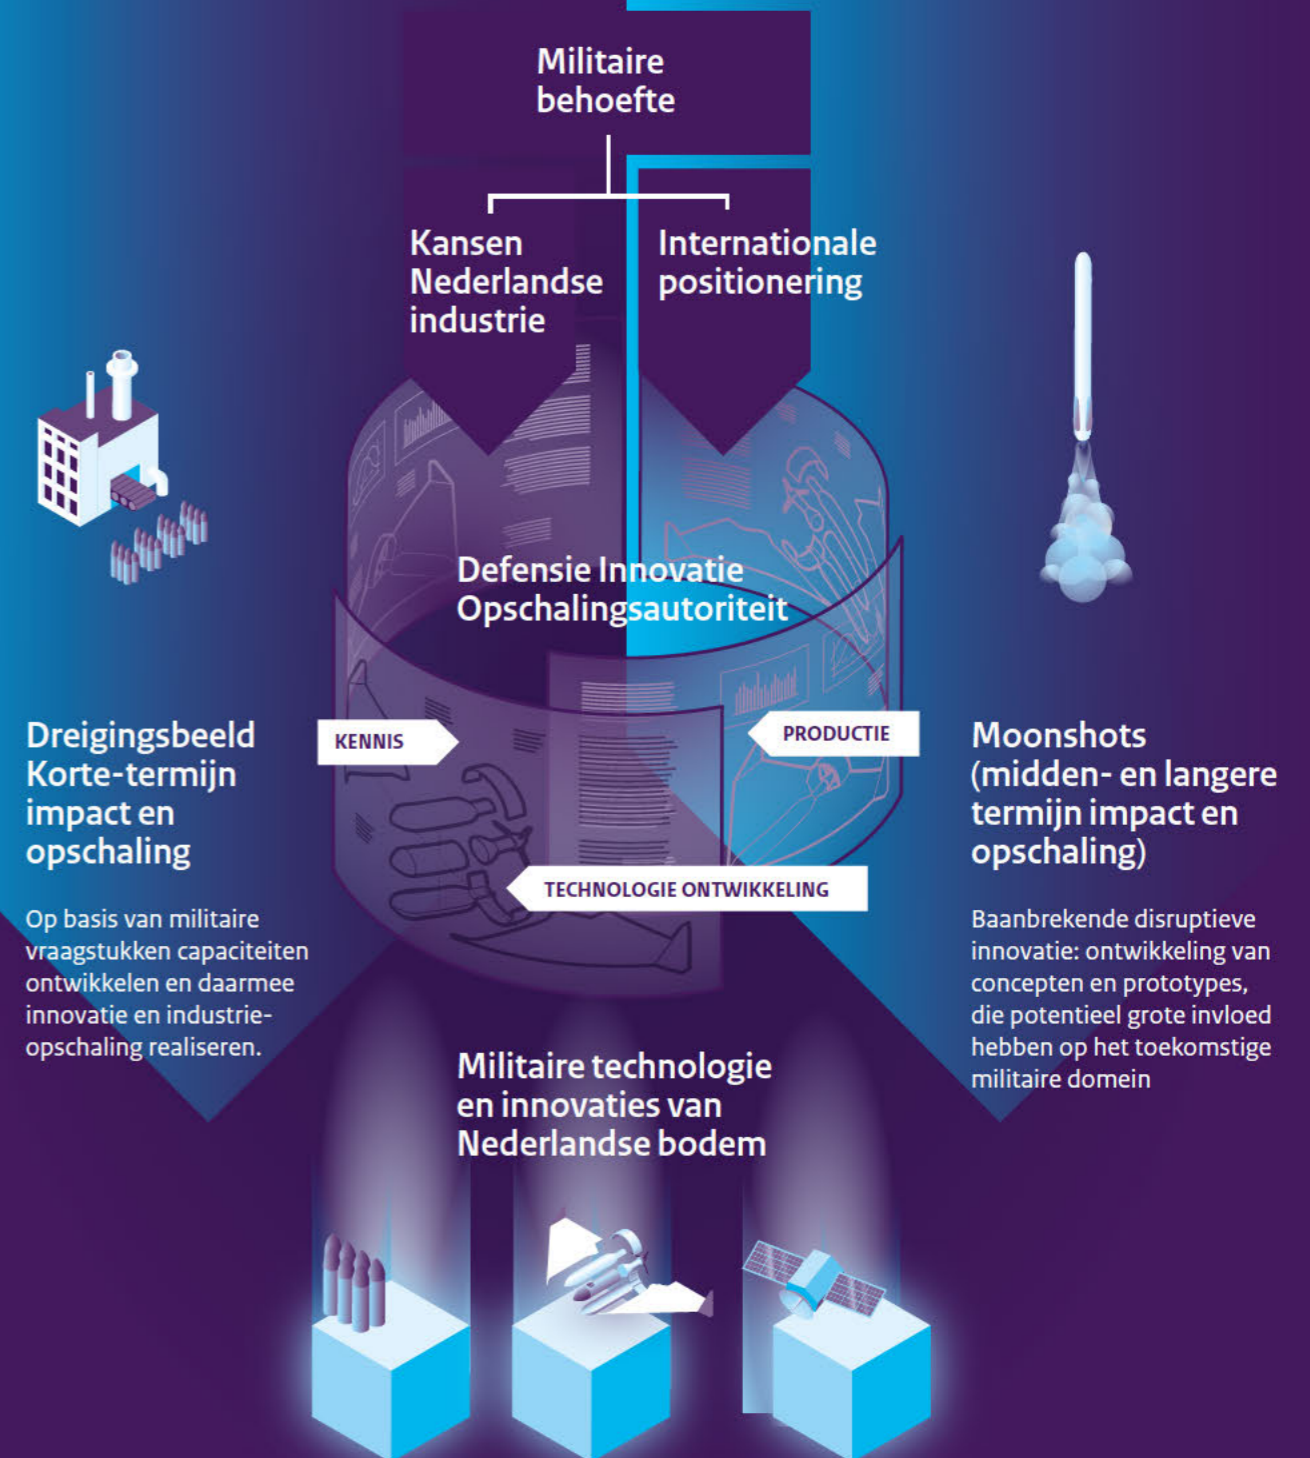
Militaire behoefte

Kansen Nederlandse industrie

Internationale positionering

Defensie Innovatie Opschalingsautoriteit

KENNIS

PRODUCTIE

TECHNOLOGIE ONTWIKKELING

Dreigingsbeeld Korte-termijn impact en opschaling

Op basis van militaire vraagstukken capaciteiten ontwikkelen en daarmee innovatie en industrieopschaling realiseren.

Moonshots (midden- en langere termijn impact en opschaling)

Baanbrekende disruptieve innovatie: ontwikkeling van concepten en prototypes, die potentieel grote invloed hebben op het toekomstige militaire domein

Militaire technologie en innovaties van Nederlandse bodem